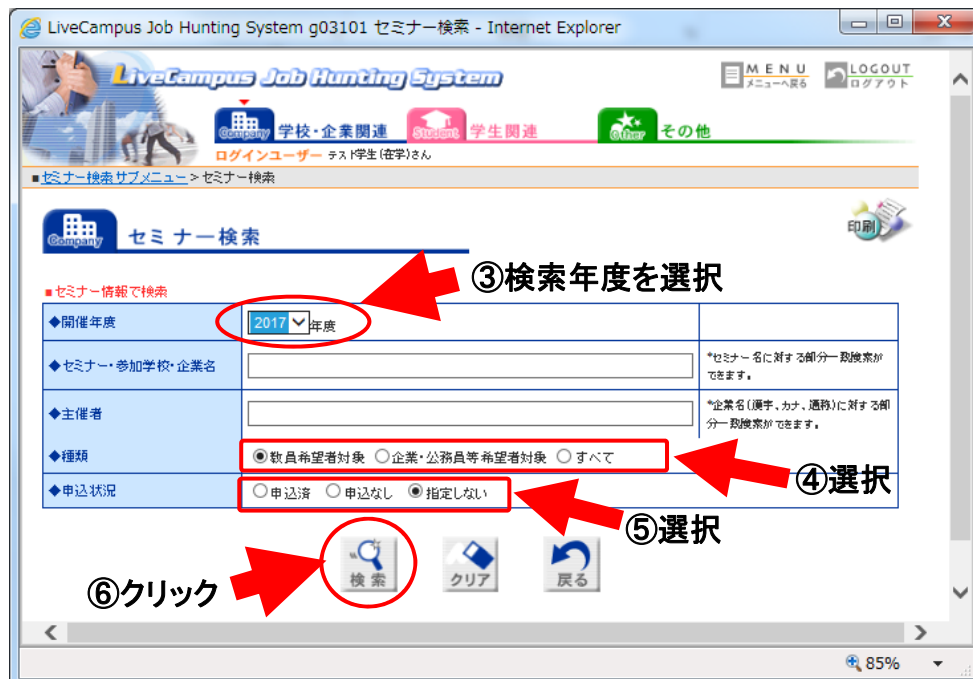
LiveCampus Job Hunting System g03101 セミナー検索 - Internet Explorer

LiveCampus Job Hunting System

MENU メニューへ戻る

LOGOUT ログアウト

Company 学校・企業関連

Student 学生関連

Other その他

ログインユーザー テスト学生(在学)さん

■セミナー検索サブメニュー > セミナー検索

Company セミナー検索

印刷

③検索年度を選択

■セミナー情報で検索

| ◆開催年度 | 2017 年度 | |
|---|---|---|
| ◆セミナー・参加学校・企業名 | | *セミナー名に対する部分一致検索ができます。 |
| ◆主催者 | | *企業名(漢字、カナ、通称)に対する部分一致検索ができます。 |
| ◆種類 | ◉教員希望者対象 ○企業・公務員等希望者対象 ○すべて | |
| ◆申込状況 | ○申込済 ○申込なし ◉指定しない | |

④選択

⑤選択

⑥クリック

検索

クリア

戻る

85%